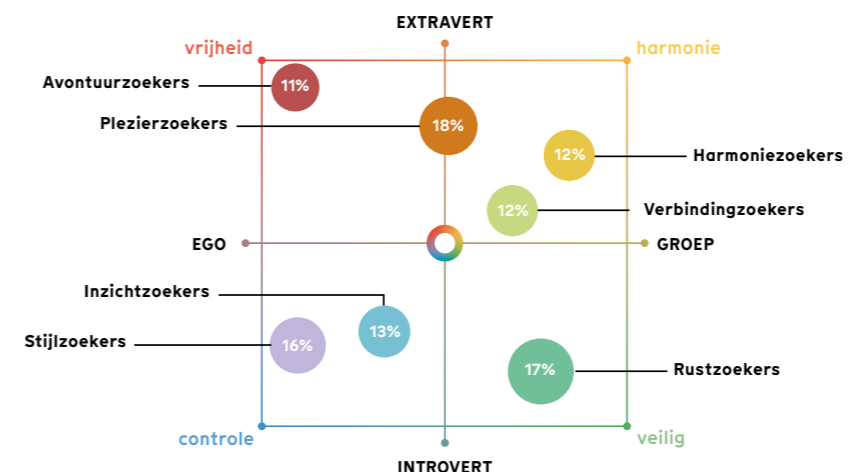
EXTRAVERT

vrijheid

harmonie

Avontuurzoekers

11%

Plezierzoekers

18%

12%

Harmoniezoekers

12%

Verbindingzoekers

EGO

GROEP

Inzichtzoekers

13%

Stijlzoekers

16%

17%

Rustzoekers

controle

veilig

INTROVERT